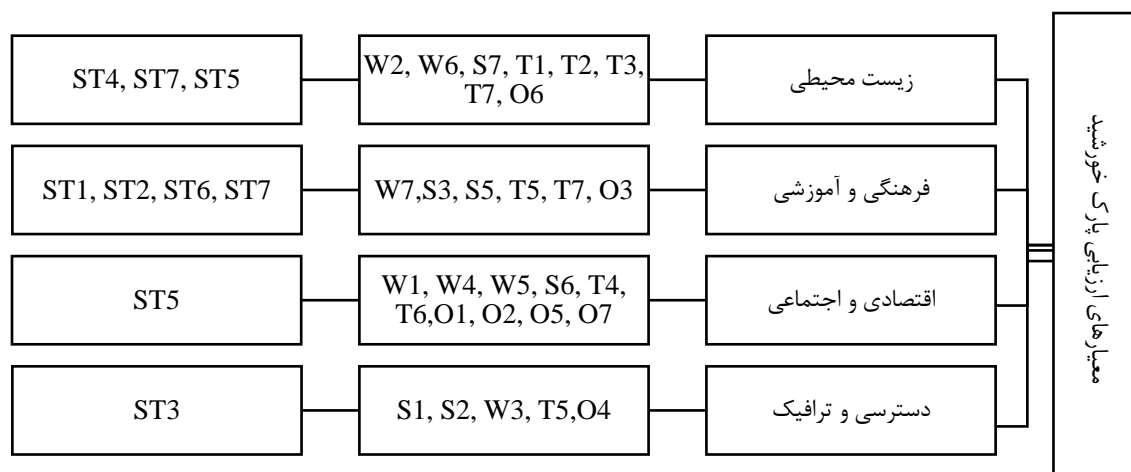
معیارهای ارزیابی پارک خورشید

زیست محیطی

W2, W6, S7, T1, T2, T3, T7, O6

ST4, ST7, ST5

فرهنگی و آموزشی

W7,S3, S5, T5, T7, O3

ST1, ST2, ST6, ST7

اقتصادی و اجتماعی

W1, W4, W5, S6, T4, T6,O1, O2, O5, O7

ST5

دسترسی و ترافیک

S1, S2, W3, T5,O4

ST3